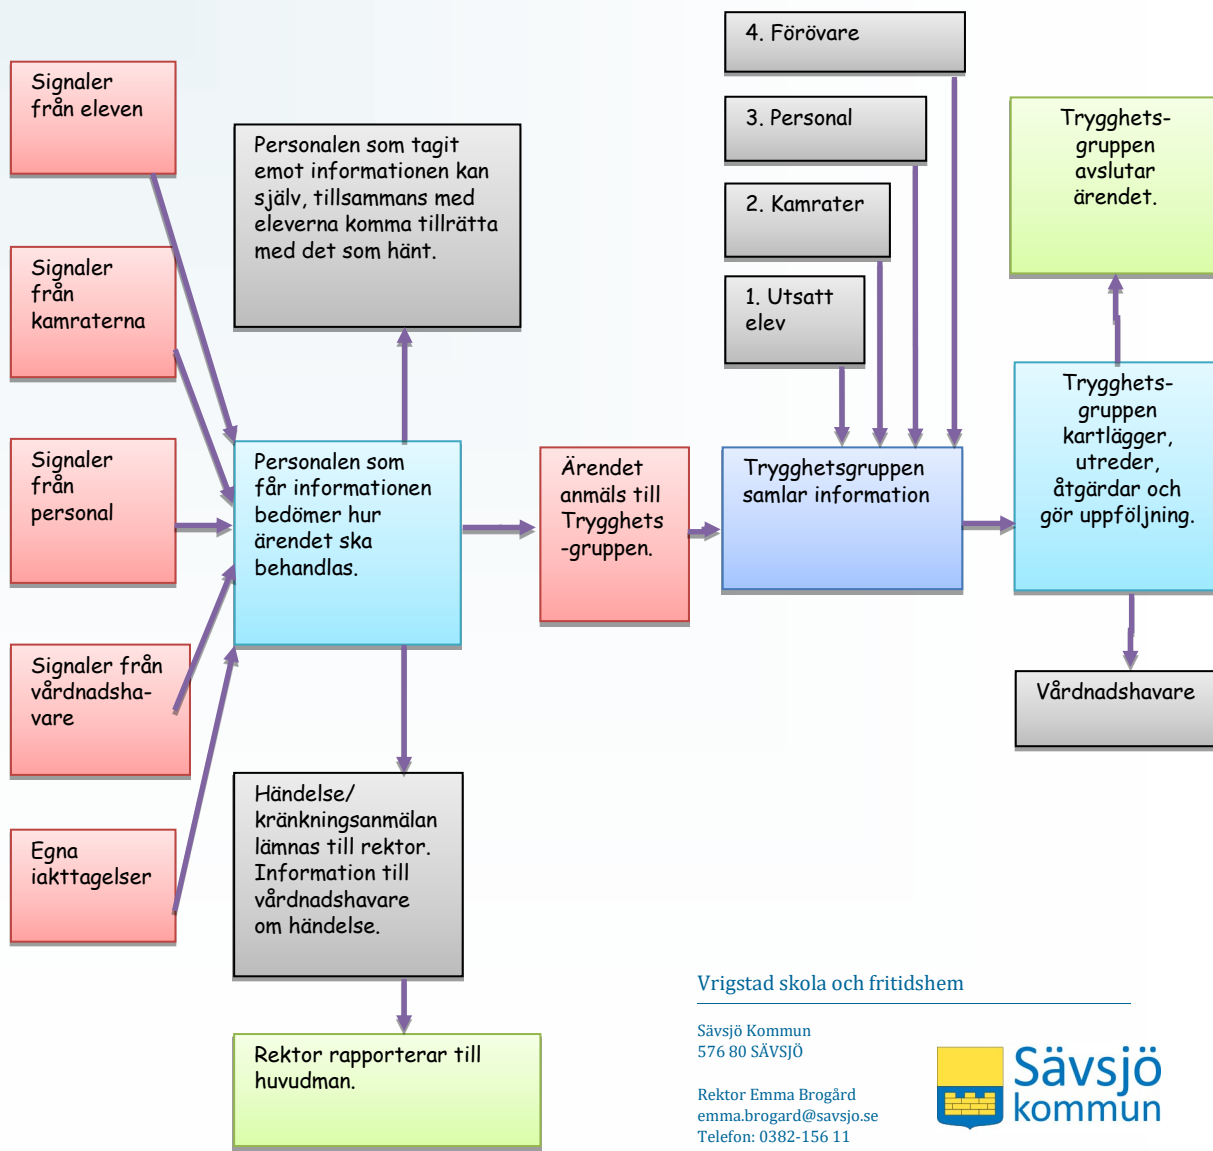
Signaler från eleven

Signaler från kamraterna

Signaler från personal

Signaler från vårdnadshavare

Egna iakttagelser

Personalen som tagit emot informationen kan själv, tillsammans med eleverna komma tillrätta med det som hänt.

Personalen som får informationen bedömer hur ärendet ska behandlas.

Händelse/ kränkningsanmälan lämnas till rektor. Information till vårdnadshavare om händelse.

Rektor rapporterar till huvudman.

Ärendet anmäls till Trygghets -gruppen.

4. Förövare

3. Personal

2. Kamrater

1. Utsatt elev

Trygghetsgruppen samlar information

Trygghets-gruppen avslutar ärendet.

Trygghets-gruppen kartlägger, utreder, åtgärdar och gör uppföljning.

Vårdnadshavare

Vrigstad skola och fritidshem

Sävsjö Kommun
576 80 SÄVSJÖ

Rektor Emma Brogård
emma.brogard@savsjo.se
Telefon: 0382-156 11

Sävsjö kommun